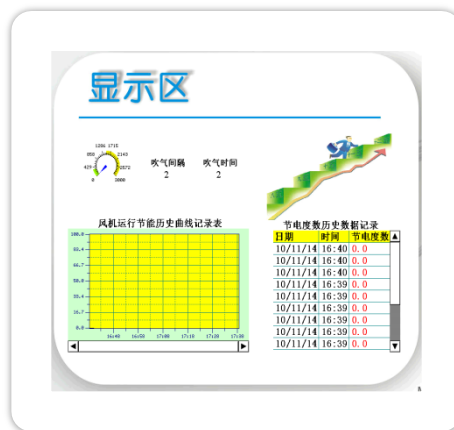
显示区

1286 1715
858 2143
429 2572
0 3000

吹气间隔 2
吹气时间 2

风机运行节能历史曲线记录表

100.0
83.3
66.7
50.0
33.3
16.7
0.0

16:40 16:50 17:00 17:10 17:20 17:30

节电度数历史数据记录

| 日期 | 时间 | 节电度数 |
|---|---|---|
| 10/11/14 | 16:40 | 0.0 |
| 10/11/14 | 16:40 | 0.0 |
| 10/11/14 | 16:40 | 0.0 |
| 10/11/14 | 16:39 | 0.0 |
| 10/11/14 | 16:39 | 0.0 |
| 10/11/14 | 16:39 | 0.0 |
| 10/11/14 | 16:39 | 0.0 |
| 10/11/14 | 16:39 | 0.0 |
| 10/11/14 | 16:39 | 0.0 |

8